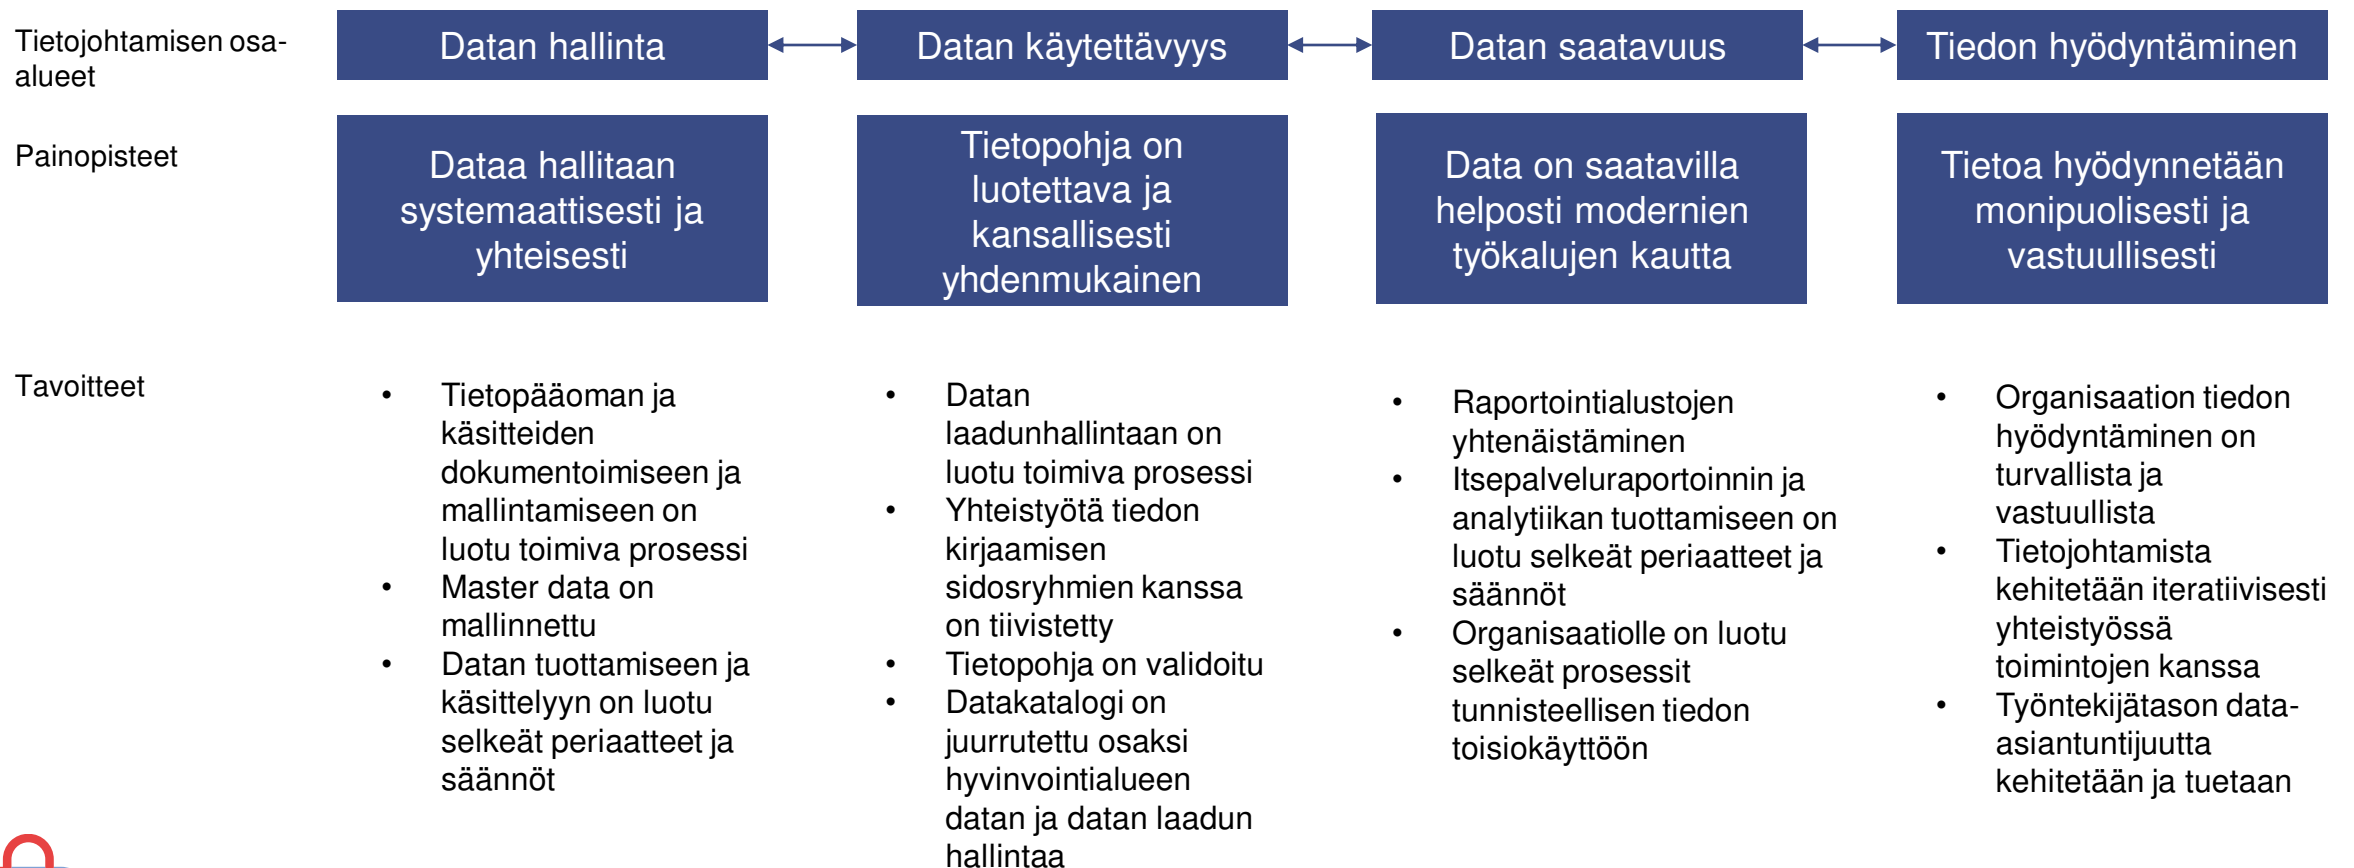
Tietojohtamisen osa-alueet

Datan hallinta

Datan käytettävyys

Datan saatavuus

Tiedon hyödyntäminen

Painopisteet

Dataa hallitaan systemaattisesti ja yhteisesti

Tietopohja on luotettava ja kansallisesti yhdenmukainen

Data on saatavilla helposti modernien työkalujen kautta

Tietoa hyödynnetään monipuolisesti ja vastuullisesti

Tavoitteet

- Tietopääoman ja käsitteiden dokumentoimiseen ja mallintamiseen on luotu toimiva prosessi
- Master data on mallinnettu
- Datan tuottamiseen ja käsittelyyn on luotu selkeät periaatteet ja säännöt

- Datan laadunhallintaan on luotu toimiva prosessi
- Yhteistyötä tiedon kirjaamisen sidosryhmien kanssa on tiivistetty
- Tietopohja on validoitu
- Datakatalogi on juurrutettu osaksi hyvinvointialueen datan ja datan laadun hallintaa

- Raportointialustojen yhtenäistäminen
- Itsepalveluraportoinnin ja analytiikan tuottamiseen on luotu selkeät periaatteet ja säännöt
- Organisaatiolle on luotu selkeät prosessit tunnisteellisen tiedon toisiokäyttöön

- Organisaation tiedon hyödyntäminen on turvallista ja vastuullista
- Tietojohtamista kehitetään iteratiivisesti yhteistyössä toimintojen kanssa
- Työntekijätason data-asiantuntijuutta kehitetään ja tuetaan